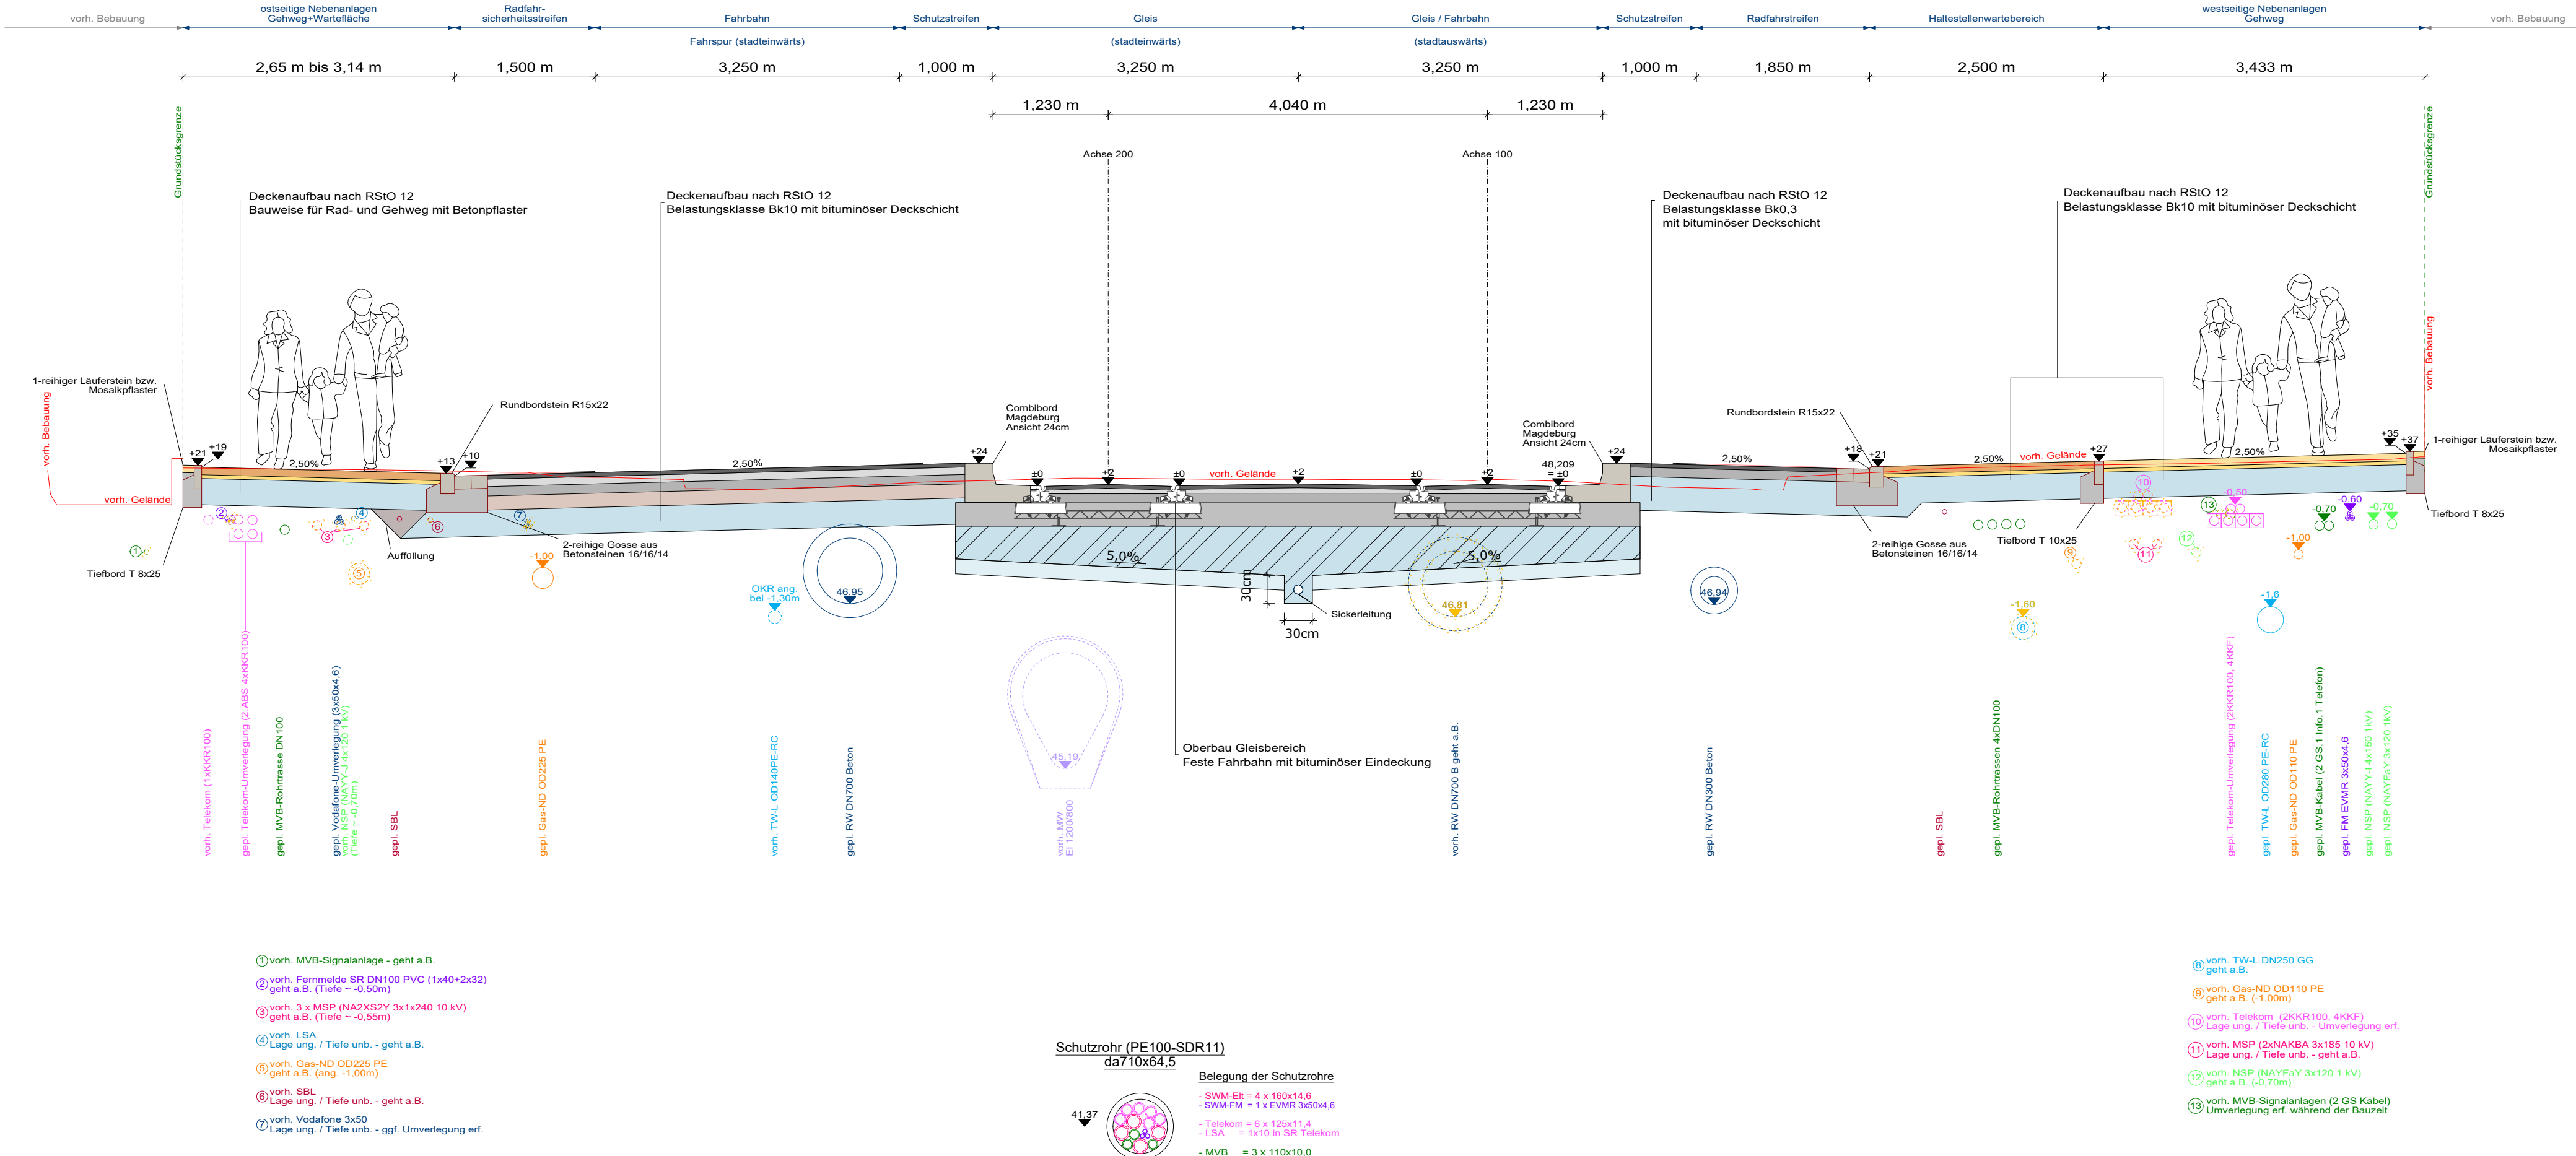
vorh. Bebauung | ostseitige Nebenanlagen Gehweg+Wartefläche | Radfahrsicherheitsstreifen | Fahrbahn | Schutzstreifen | Gleis | Gleis / Fahrbahn | Schutzstreifen | Radfahrstreifen | Haltestellenwartebereich | westseitige Nebenanlagen Gehweg | vorh. Bebauung

Fahrspur (stadteinwärts) | (stadteinwärts) | (stadtauswärts)

2,65 m bis 3,14 m | 1,500 m | 3,250 m | 1,000 m | 3,250 m | 3,250 m | 1,000 m | 1,850 m | 2,500 m | 3,433 m

1,230 m | 4,040 m | 1,230 m

Achse 200 | Achse 100

Grundstücksgrenze

Deckenaufbau nach RStO 12
Bauweise für Rad- und Gehweg mit Betonpflaster

Deckenaufbau nach RStO 12
Belastungsklasse Bk10 mit bituminöser Deckschicht

Deckenaufbau nach RStO 12
Belastungsklasse Bk0,3
mit bituminöser Deckschicht

Deckenaufbau nach RStO 12
Belastungsklasse Bk10 mit bituminöser Deckschicht

Grundstücksgrenze

1-reihiger Läuferstein bzw. Mosaikpflaster

vorh. Bebauung

Rundbordstein R15x22

Combibord Magdeburg Ansicht 24cm

Combibord Magdeburg Ansicht 24cm

Rundbordstein R15x22

vorh. Bebauung

1-reihiger Läuferstein bzw. Mosaikpflaster

+21 +19 2,50% +13 +10 2,50% +24 ±0 +2 ±0 vorh. Gelände +2 ±0 +2 48,209 = ±0 +24 2,50% +16 +21 2,50% vorh. Gelände +27 2,50% +35 +37

vorh. Gelände

Tiefbord T 8x25

Auffüllung

2-reihige Gosse aus Betonsteinen 16/16/14

-1,00

OKR ang. bei -1,30m

46,95

5,0% 5,0%

30cm

30cm

Sickerleitung

46,81

46,94

2-reihige Gosse aus Betonsteinen 16/16/14

Tiefbord T 10x25

Tiefbord T 8x25

-0,50 -0,70 -0,60 -0,70 -1,00 -1,60 -1,6

45,19

Oberbau Gleisbereich
Feste Fahrbahn mit bituminöser Eindeckung

vorh. Telekom (1xKKR100)
gepl. Telekom-Umverlegung (2 ABS 4xKKR100)
gepl. MVB-Rohrtrasse DN100
gepl. Vodafone-Umverlegung (3x50x4,6)
vorh. NSP (NAYY-J 4x120 1 kV) (Tiefe ~ -0,70m)
gepl. SBL
gepl. Gas-ND OD225 PE
vorh. TW-L OD140PE-RC
gepl. RW DN700 Beton
vorh. MW EI 1200/800
vorh. RW DN700 B geht a.B.
gepl. RW DN300 Beton
gepl. SBL
gepl. MVB-Rohrtrassen 4xDN100
gepl. Telekom-Umverlegung (2KKR100, 4KKF)
gepl. TW-L OD280 PE-RC
gepl. Gas-ND OD110 PE
gepl. MVB-Kabel (2 GS,1 Info,1 Telefon)
gepl. FM EVMR 3x50x4,6
gepl. NSP (NAYY-J 4x150 1kV)
gepl. NSP (NAYFaY 3x120 1kV)

1 vorh. MVB-Signalanlage - geht a.B.
2 vorh. Fernmelde SR DN100 PVC (1x40+2x32) geht a.B. (Tiefe ~ -0,50m)
3 vorh. 3 x MSP (NA2XS2Y 3x1x240 10 kV) geht a.B. (Tiefe ~ -0,55m)
4 vorh. LSA Lage ung. / Tiefe unb. - geht a.B.
5 vorh. Gas-ND OD225 PE geht a.B. (ang. -1,00m)
6 vorh. SBL Lage ung. / Tiefe unb. - geht a.B.
7 vorh. Vodafone 3x50 Lage ung. / Tiefe unb. - ggf. Umverlegung erf.

Schutzrohr (PE100-SDR11)
da710x64,5

41,37

Belegung der Schutzrohre
- SWM-Elt = 4 x 160x14,6
- SWM-FM = 1 x EVMR 3x50x4,6
- Telekom = 6 x 125x11,4
- LSA = 1x10 in SR Telekom
- MVB = 3 x 110x10,0

8 vorh. TW-L DN250 GG geht a.B.
9 vorh. Gas-ND OD110 PE geht a.B. (-1,00m)
10 vorh. Telekom (2KKR100, 4KKF) Lage ung. / Tiefe unb. - Umverlegung erf.
11 vorh. MSP (2xNAKBA 3x185 10 kV) Lage ung. / Tiefe unb. - geht a.B.
12 vorh. NSP (NAYFaY 3x120 1 kV) geht a.B. (-0,70m)
13 vorh. MVB-Signalanlagen (2 GS Kabel) Umverlegung erf. während der Bauzeit